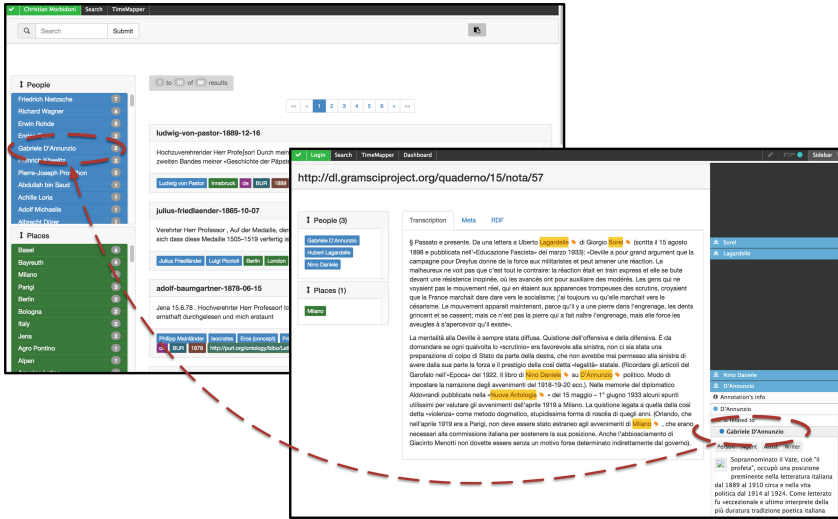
Christian Morbidoni Search TimeMapper

Search Submit

People

Friedrich Nietzsche 7
Richard Wagner 4
Erwin Rohde 4
Ernst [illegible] 3
Gabriele D'Annunzio 2
Heinrich Köselitz 2
Pierre-Joseph Proudhon 2
Abdullah bin Saud 1
Achille Loria 1
Adolf Michaelis 1
Albrecht Dürer 1

Places

Basel 4
Bayreuth 4
Milano 3
Parigi 3
Berlin 2
Bologna 2
Italy 2
Jena 2
Agro Pontino 1
Alpen 1

1 to 10 of 80 results

« ‹ 1 2 3 4 5 6 › »

ludwig-von-pastor-1889-12-16

Hochzuverehrender Herr Profe[ssor! Durch meine[...] zweiten Bandes meiner «Geschichte der Päpste[...]

Ludwig von Pastor Innsbruck de BUR 1889

julius-friedlaender-1865-10-07

Verehrter Herr Professor , Auf der Medaille, den[...] sich dass diese Medaille 1505–1519 verfertig[...]

Julius Friedländer Luigi Piccinini Berlin London

adolf-baumgartner-1878-06-15

Jena 15.6.78 . Hochverehrter Herr Professor! Ic[...] ernsthaft durchgelesen und mich erstaunt

Philipp Melanchthon Isocrates Eros (concept) Fr[...]
de BUR 1878 http://purl.org/ontology/bibo/Let[...]

Login Search TimeMapper Dashboard Sidebar

http://dl.gramsciproject.org/quaderno/15/nota/57

People (3)
Gabriele D'Annunzio
Hubert Lagardelle
Nino Daniele

Places (1)
Milano

Transcription Meta RDF

§ Passato e presente. Da una lettera a Uberto Lagardelle di Giorgio Sorel (scritta il 15 agosto 1898 e pubblicata nell'«Educazione Fascista» del marzo 1933): «Deville a pour grand argument que la campagne pour Dreyfus donne de la force aux militaristes et peut amener une réaction. Le malheureux ne voit pas que c'est tout le contraire: la réaction était en train express et elle se bute devant une résistance inopinée, où les avancés ont pour auxiliaire des modérés. Les gens qui ne voyaient pas le mouvement réel, qui en étaient aux apparences trompeuses des scrutins, croyaient que la France marchait dare dare vers le socialisme; j'ai toujours vu qu'elle marchait vers le césarisme. Le mouvement apparait maintenant, parce qu'il y a une pierre dans l'engrenage, les dents grincent et se cassent; mais ce n'est pas la pierre qui a fait naître l'engrenage, mais elle force les aveugles à s'apercevoir qu'il existe».

La mentalità alla Deville è sempre stata diffusa. Quistione dell'offensiva e della difensiva. È da domandare se ogni qualvolta lo «scrutinio» era favorevole alla sinistra, non ci sia stata una preparazione di colpo di Stato da parte della destra, che non avrebbe mai permesso alla sinistra di avere dalla sua parte la forza e il prestigio della così detta «legalità» statale. (Ricordare gli articoli del Garofalo nell'«Epoca» del 1922. Il libro di Nino Daniele su D'Annunzio politico. Modo di impostare la narrazione degli avvenimenti del 1918-19-20 ecc.). Nelle memorie del diplomatico Aldovrandi pubblicate nella «Nuova Antologia» del 16 maggio – 1° giugno 1933 alcuni spunti utilissimi per valutare gli avvenimenti dell'aprile 1919 a Milano. La quistione legata a quella della così detta «violenza» come metodo dogmatico, stupidissima forma di rosolia di quegli anni. (Orlando, che nell'aprile 1919 era a Parigi, non deve essere stato estraneo agli avvenimenti di Milano, che erano necessari alla commissione italiana per sostenere la sua posizione. Anche l'abbiccacamento di Giacinto Menotti non dovette essere senza un motivo forse determinato indirettamente dal governo).

Sorel
Lagardelle
Nino Daniele
D'Annunzio
Annotation's info
D'Annunzio
linked to
Gabriele D'Annunzio
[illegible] Abstract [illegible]

Soprannominato il Vate, cioè "il profeta", occupò una posizione preminente nella letteratura italiana dal 1889 al 1910 circa e nella vita politica dal 1914 al 1924. Come letterato fu eccezionale e ultimo interprete della più duratura tradizione poetica italiana